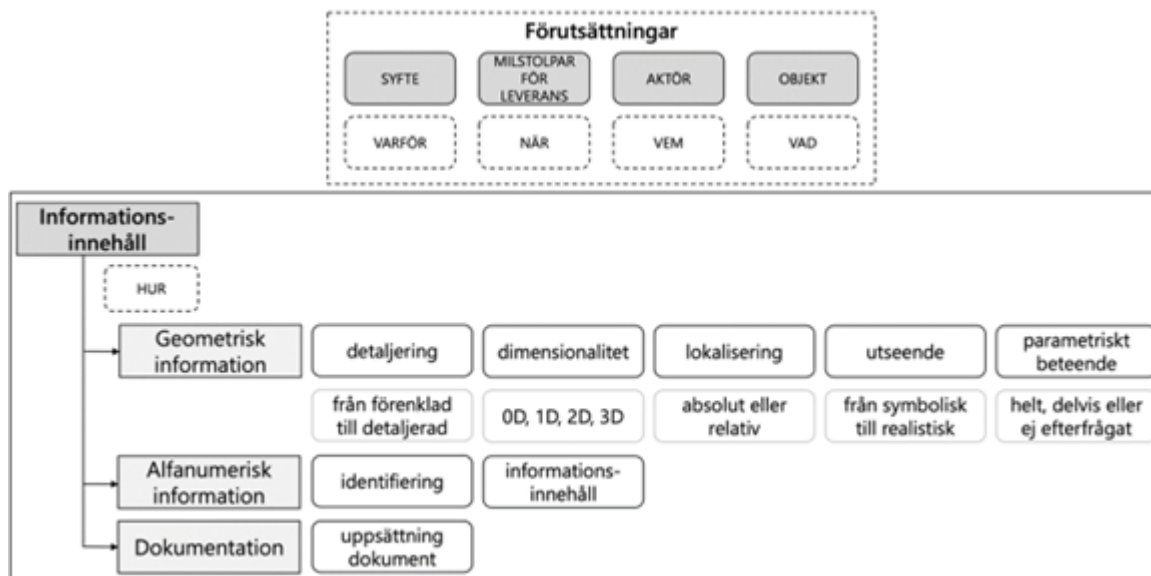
Förutsättningar

SYFTE
MILSTOLPAR FÖR LEVERANS
AKTÖR
OBJEKT

VARFÖR
NÄR
VEM
VAD

Informations-innehåll

HUR

Geometrisk information
detaljering
dimensionalitet
lokalisering
utseende
parametriskt beteende

från förenklad till detaljerad
0D, 1D, 2D, 3D
absolut eller relativ
från symbolisk till realistisk
helt, delvis eller ej efterfrågat

Alfanumerisk information
identifiering
informations-innehåll

Dokumentation
uppsättning dokument